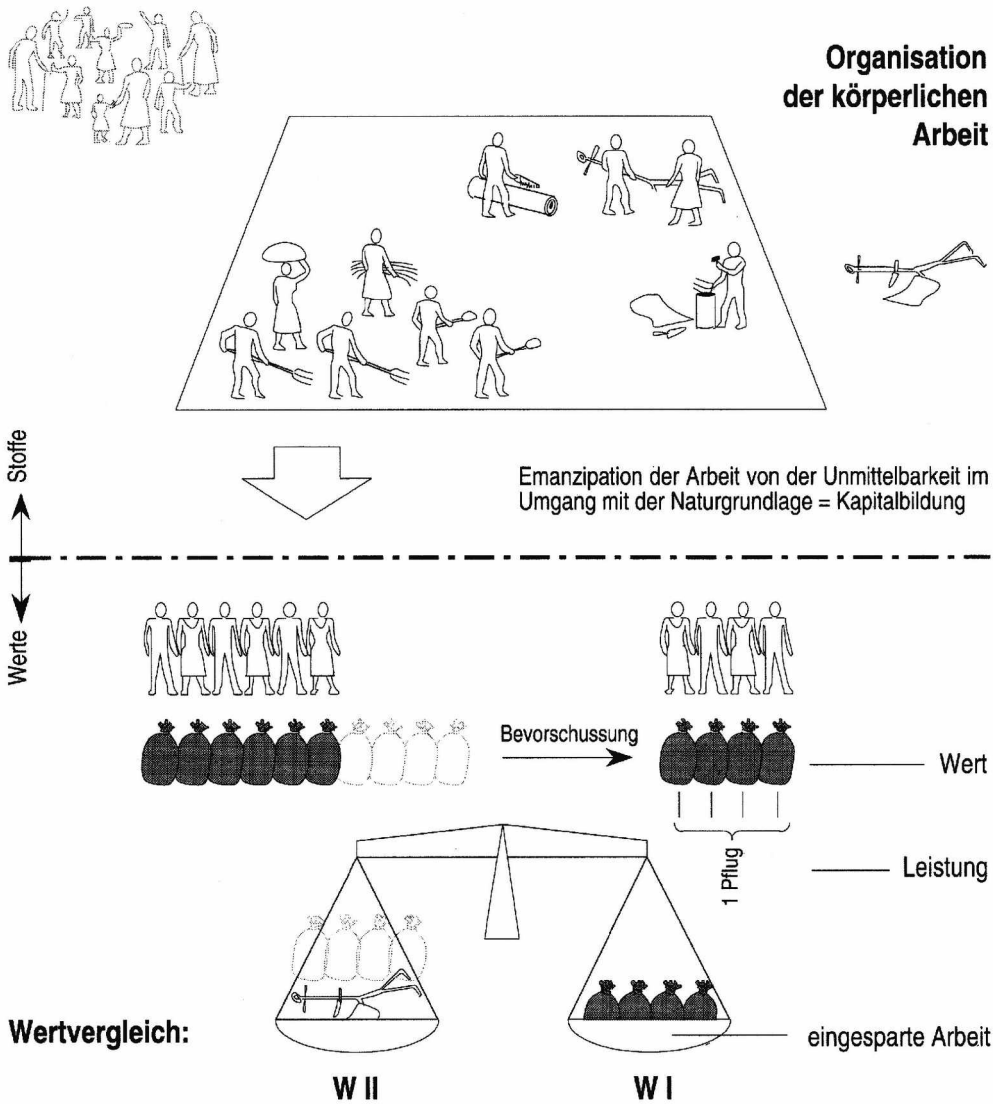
Organisation der körperlichen Arbeit

Stoffe

Emanzipation der Arbeit von der Unmittelbarkeit im Umgang mit der Naturgrundlage = Kapitalbildung

Werte

Bevorschussung

Wert

1 Pflug

Leistung

Wertvergleich:

eingesparte Arbeit

W II

W I